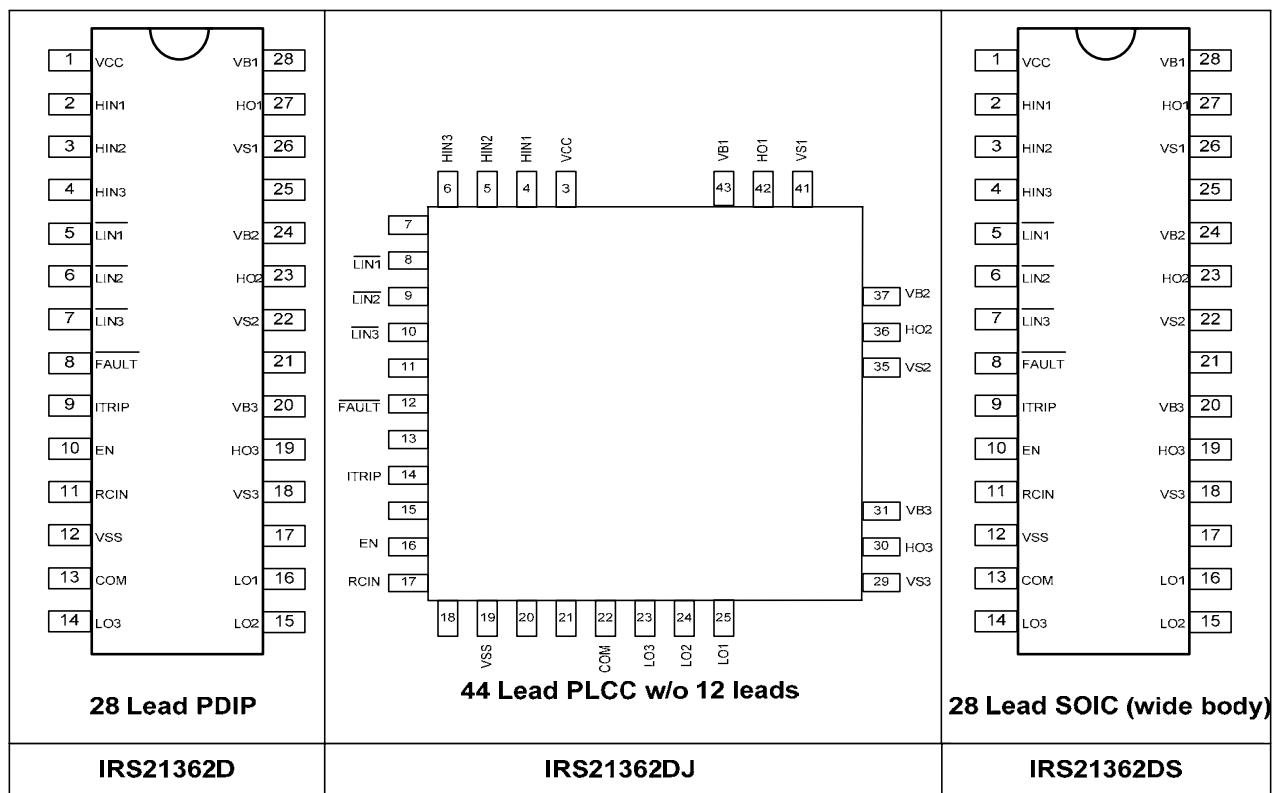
1 VCC
2 HIN1
3 HIN2
4 HIN3
5 $\overline{LIN1}$
6 $\overline{LIN2}$
7 $\overline{LIN3}$
8 $\overline{FAULT}$
9 ITRIP
10 EN
11 RCIN
12 VSS
13 COM
14 LO3
VB1 28
HO1 27
VS1 26
25
VB2 24
HO2 23
VS2 22
21
VB3 20
HO3 19
VS3 18
17
LO1 16
LO2 15

28 Lead PDIP

HIN3 6
HIN2 5
HIN1 4
VCC 3
VB1 43
HO1 42
VS1 41
7
$\overline{LIN1}$ 8
$\overline{LIN2}$ 9
$\overline{LIN3}$ 10
11
$\overline{FAULT}$ 12
13
ITRIP 14
15
EN 16
RCIN 17
37 VB2
36 HO2
35 VS2
31 VB3
30 HO3
29 VS3
18
19 VSS
20
21
22 COM
23 LO3
24 LO2
25 LO1

44 Lead PLCC w/o 12 leads

1 VCC
2 HIN1
3 HIN2
4 HIN3
5 $\overline{LIN1}$
6 $\overline{LIN2}$
7 $\overline{LIN3}$
8 $\overline{FAULT}$
9 ITRIP
10 EN
11 RCIN
12 VSS
13 COM
14 LO3
VB1 28
HO1 27
VS1 26
25
VB2 24
HO2 23
VS2 22
21
VB3 20
HO3 19
VS3 18
17
LO1 16
LO2 15

28 Lead SOIC (wide body)

| IRS21362D | IRS21362DJ | IRS21362DS |